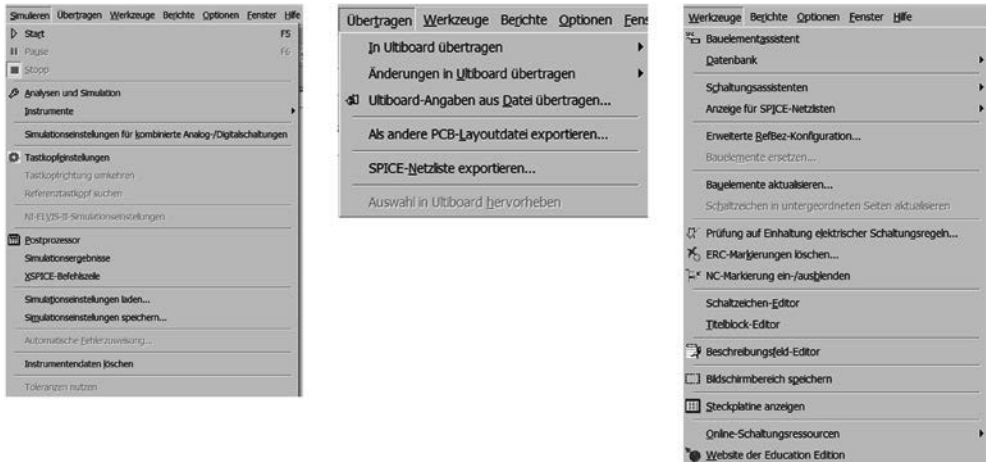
Simulieren Übertragen Werkzeuge Berichte Optionen Fenster Hilfe
Start F5
Pause F6
Stopp
Analysen und Simulation
Instrumente
Simulationseinstellungen für kombinierte Analog-/Digitalschaltungen
Tastkopfeinstellungen
Tastkopfrichtung umkehren
Referenztastkopf suchen
NI-ELVIS-II-Simulationseinstellungen
Postprozessor
Simulationsergebnisse
XSPICE-Befehlszeile
Simulationseinstellungen laden...
Simulationseinstellungen speichern...
Automatische Fehlerzuweisung...
Instrumentendaten löschen
Toleranzen nutzen

Übertragen Werkzeuge Berichte Optionen Fens
In Ultiboard übertragen
Änderungen in Ultiboard übertragen
Ultiboard-Angaben aus Datei übertragen...
Als andere PCB-Layoutdatei exportieren...
SPICE-Netzliste exportieren...
Auswahl in Ultiboard hervorheben

Werkzeuge Berichte Optionen Fenster Hilfe
Bauelementassistent
Datenbank
Schaltungsassistenten
Anzeige für SPICE-Netzlisten
Erweiterte RefBez-Konfiguration...
Bauelemente ersetzen...
Bauelemente aktualisieren...
Schaltzeichen in untergeordneten Seiten aktualisieren
Prüfung auf Einhaltung elektrischer Schaltungsregeln...
ERC-Markierungen löschen...
NC-Markierung ein-/ausblenden
Schaltzeichen-Editor
Titelblock-Editor
Beschreibungsfeld-Editor
Bildschirmbereich speichern
Steckplatine anzeigen
Online-Schaltungsressourcen
Website der Education Edition